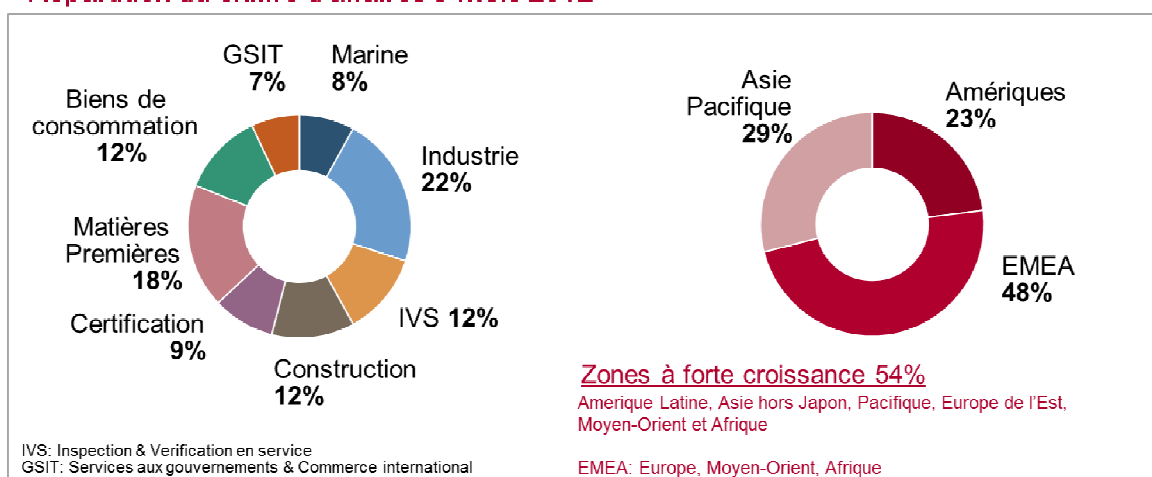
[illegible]

GSIT
7%

Marine
8%

Biens de consommation
12%

Industrie
22%

Matières Premières
18%

IVS 12%

Certification
9%

Construction
12%

Asie Pacifique
29%

Amériques
23%

EMEA
48%

Zones à forte croissance 54%
Amerique Latine, Asie hors Japon, Pacifique, Europe de l'Est, Moyen-Orient et Afrique

IVS: Inspection & Verification en service
GSIT: Services aux gouvernements & Commerce international

EMEA: Europe, Moyen-Orient, Afrique